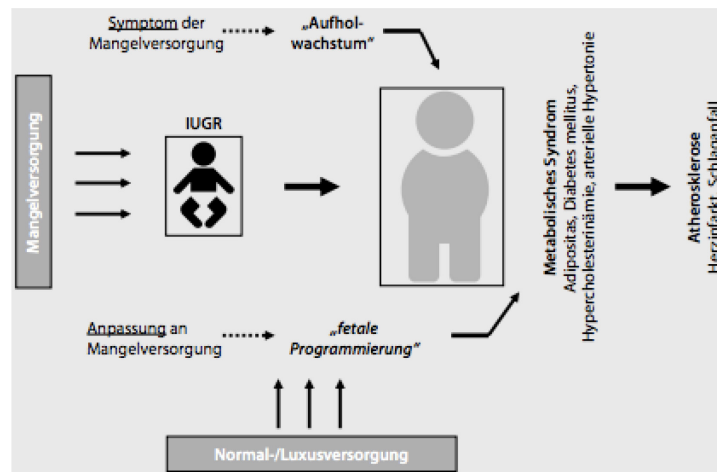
Symptom der Mangelversorgung

„Aufholwachstum"

Mangelversorgung

IUGR

Metabolisches Syndrom
Adipositas, Diabetes mellitus, Hypercholesterinämie, arterielle Hypertonie

Atherosklerose
Herzinfarkt, Schlaganfall

Anpassung an Mangelversorgung

„fetale Programmierung"

Normal-/Luxusversorgung